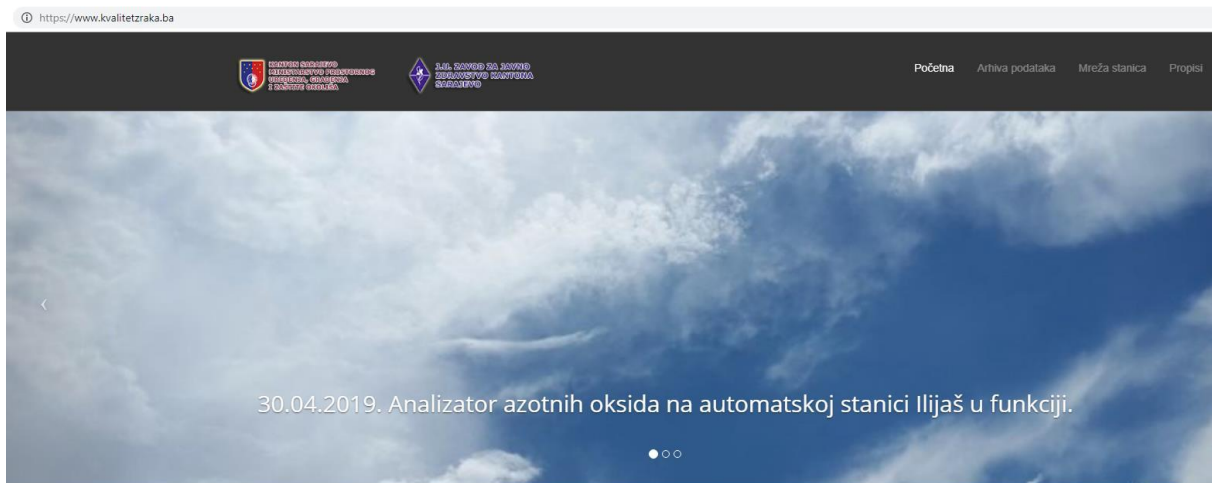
https://www.kvalitetzraka.ba

KANTON SARAJEVO MINISTARSTVO PROSTORNOG UREĐENJA, GRAĐENJA I ZAŠTITE OKOLIŠA

J.U. ZAVOD ZA JAVNO ZDRAVSTVO KANTONA SARAJEVO

Početna Arhiva podataka Mreža stanica Propisi

‹

30.04.2019. Analizator azotnih oksida na automatskoj stanici Ilijaš u funkciji.